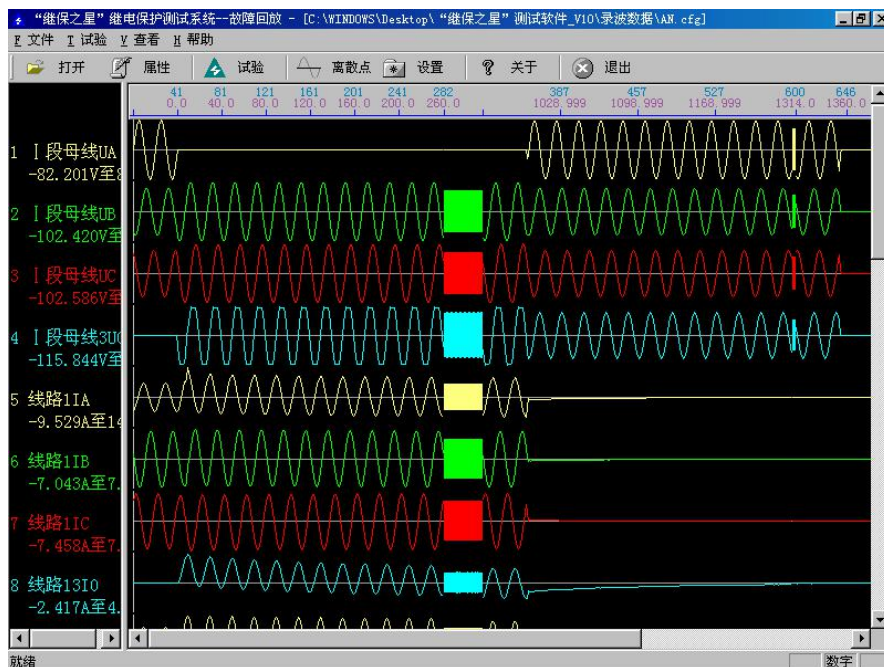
“继保之星”继电保护测试系统--故障回放 - [C:\WINDOWS\Desktop\“继保之星”测试软件_V10\录波数据\AN.cfg]

F 文件 T 试验 V 查看 H 帮助

打开 属性 试验 离散点 设置 关于 退出

| 41 | 81 | 121 | 161 | 201 | 241 | 282 | 387 | 457 | 527 | 600 | 646 |
|---|---|---|---|---|---|---|---|---|---|---|---|
| 0.0 | 40.0 | 80.0 | 120.0 | 160.0 | 200.0 | 260.0 | 1028.999 | 1098.999 | 1168.999 | 1314.0 | 1360.0 |

1 Ⅰ段母线UA
-82.201V至8

2 Ⅰ段母线UB
-102.420V至

3 Ⅰ段母线UC
-102.586V至

4 Ⅰ段母线3U0
-115.844V至

5 线路1IA
-9.529A至14

6 线路1IB
-7.043A至7.

7 线路1IC
-7.458A至7.

8 线路13I0
-2.417A至4.

就绪

数字